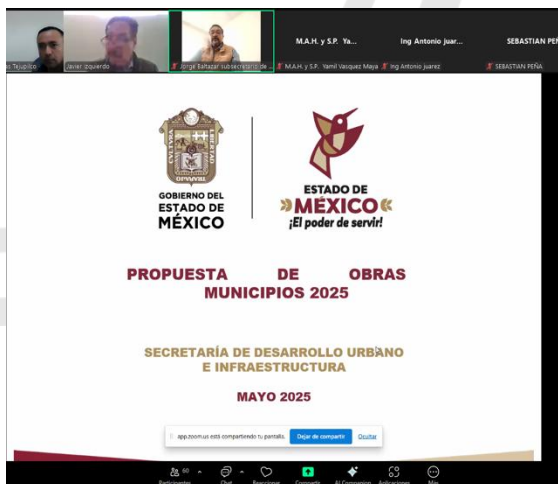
o Tejupilco | Javier Izquierdo | Jorge Baltazar subsecretario de ... | M.A.H. y S.P. Ya... | Ing Antonio juar... | SEBASTIAN PEÑ

M.A.H. y S.P. Yamil Vasquez Maya | Ing Antonio juarez | SEBASTIAN PEÑA

GOBIERNO DEL ESTADO DE MÉXICO

ESTADO DE »MÉXICO« ¡El poder de servir!

PROPUESTA DE OBRAS MUNICIPIOS 2025

SECRETARÍA DE DESARROLLO URBANO E INFRAESTRUCTURA

MAYO 2025

app.zoom.us está compartiendo tu pantalla. Dejar de compartir Ocultar

Participantes 60 | Chat | Reacciones | Compartir | AI Companion | Aplicaciones | Más